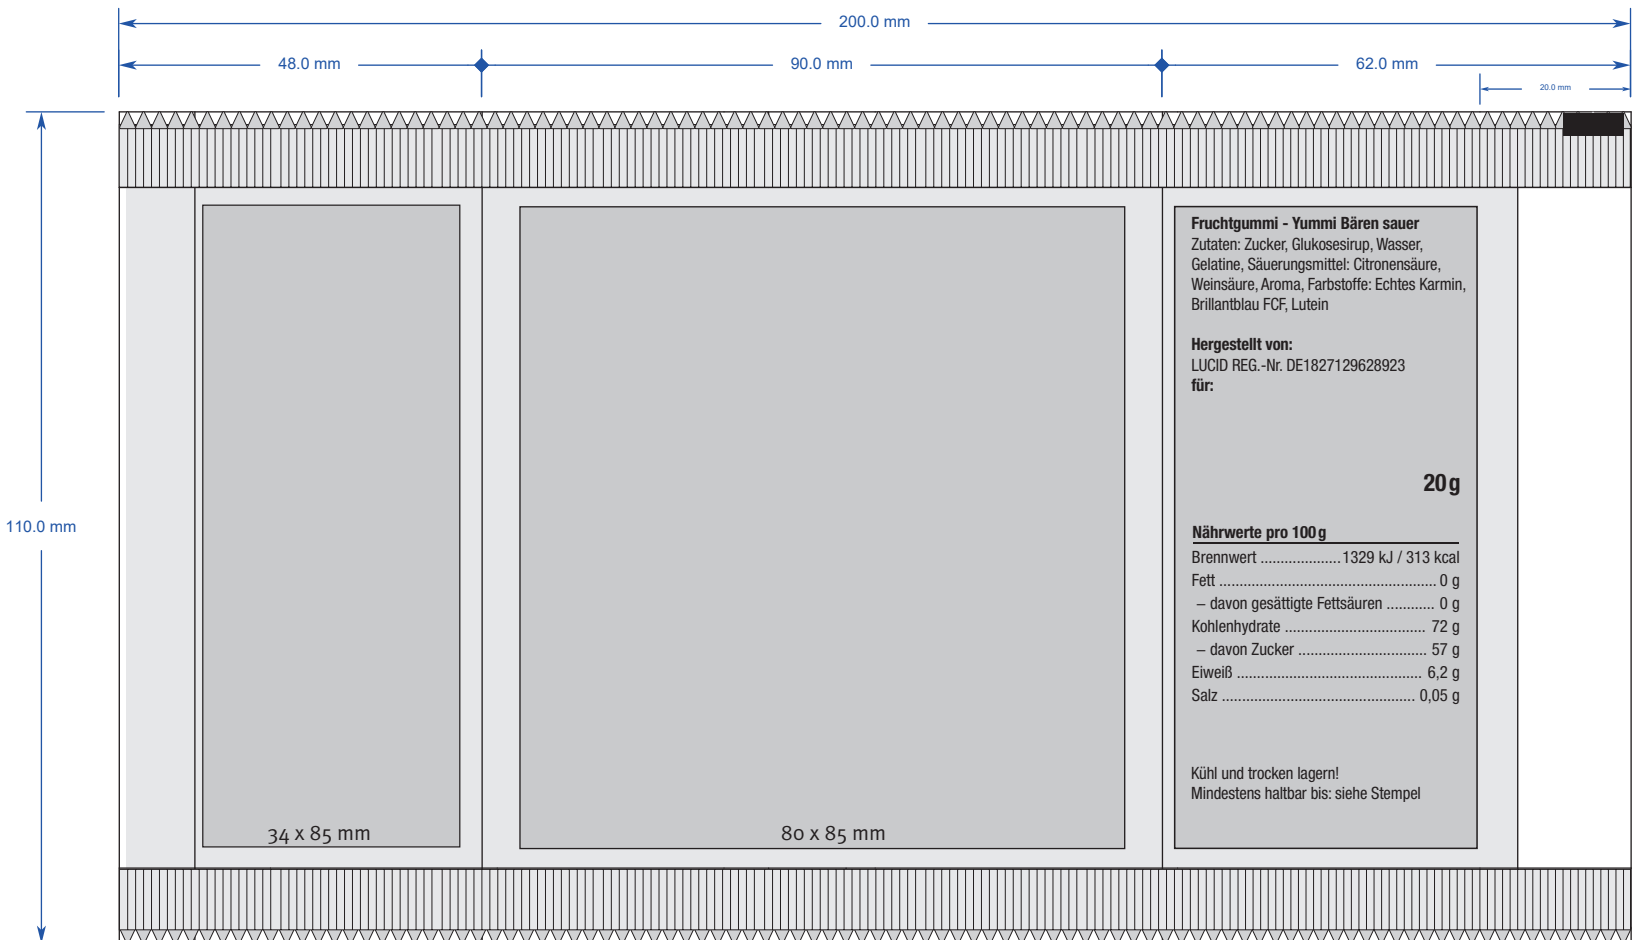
200.0 mm

48.0 mm

90.0 mm

62.0 mm

20.0 mm

110.0 mm

34 x 85 mm

80 x 85 mm

**Fruchtgummi - Yummi Bären sauer**
Zutaten: Zucker, Glukosesirup, Wasser, Gelatine, Säuerungsmittel: Citronensäure, Weinsäure, Aroma, Farbstoffe: Echtes Karmin, Brillantblau FCF, Lutein

**Hergestellt von:**
LUCID REG.-Nr. DE1827129628923
**für:**

**20 g**

**Nährwerte pro 100 g**
Brennwert .................... 1329 kJ / 313 kcal
Fett .................................................... 0 g
– davon gesättigte Fettsäuren ........... 0 g
Kohlenhydrate .................................. 72 g
– davon Zucker ............................... 57 g
Eiweiß ............................................. 6,2 g
Salz ............................................... 0,05 g

Kühl und trocken lagern!
Mindestens haltbar bis: siehe Stempel